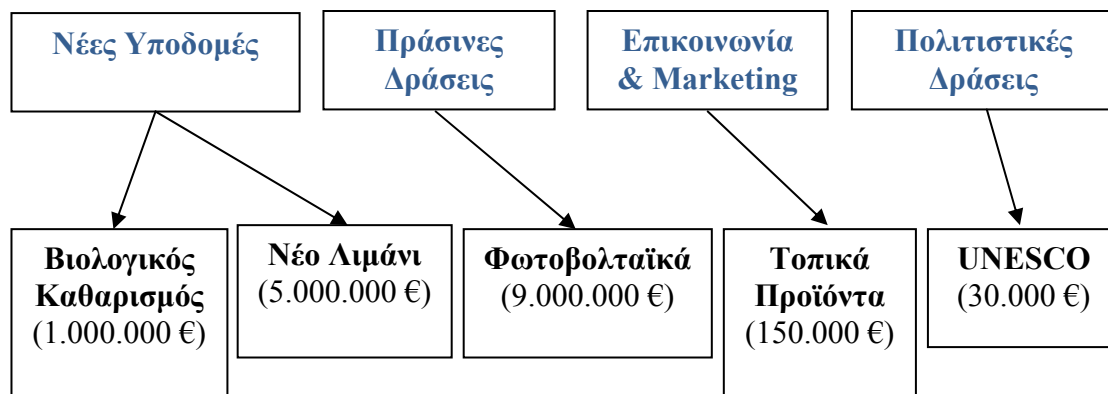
Νέες Υποδομές

Πράσινες Δράσεις

Επικοινωνία & Marketing

Πολιτιστικές Δράσεις

Βιολογικός Καθαρισμός (1.000.000 €)

Νέο Λιμάνι (5.000.000 €)

Φωτοβολταϊκά (9.000.000 €)

Τοπικά Προϊόντα (150.000 €)

UNESCO (30.000 €)